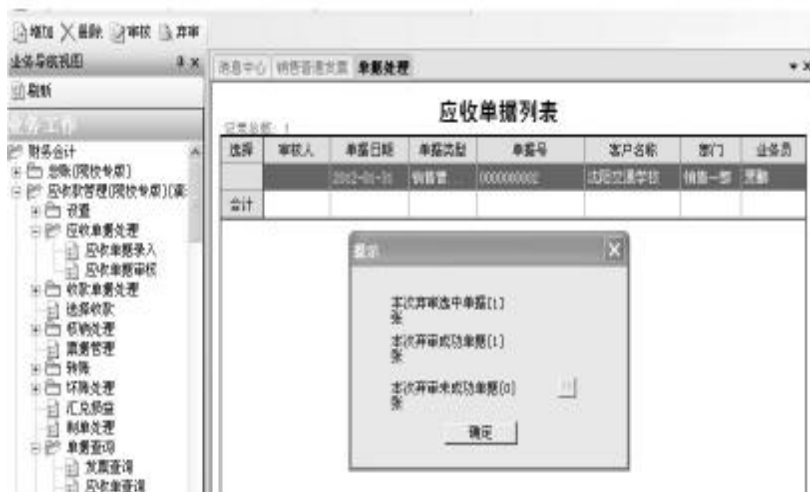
增加 删除 审核 弃审

业务导航视图

刷新

业务工作

财务会计
总账(院校专版)
应收款管理(院校专版)[演
设置
应收单据处理
应收单据录入
应收单据审核
收款单据处理
选择收款
核销处理
票据管理
转账
坏账处理
汇兑损益
制单处理
单据查询
发票查询
应收单查询

消息中心 销售普通发票 单据处理

应收单据列表

记录总数: 1

| 选择 | 审核人 | 单据日期 | 单据类型 | 单据号 | 客户名称 | 部门 | 业务员 |
|---|---|---|---|---|---|---|---|
| | | 2012-01-31 | 销售普 | 0000000002 | 沈阳交通学校 | 销售一部 | 王新 |
| 合计 | | | | | | | |

提示

本次弃审选中单据[1]张

本次弃审成功单据[1]张

本次弃审未成功单据[0]张

确定